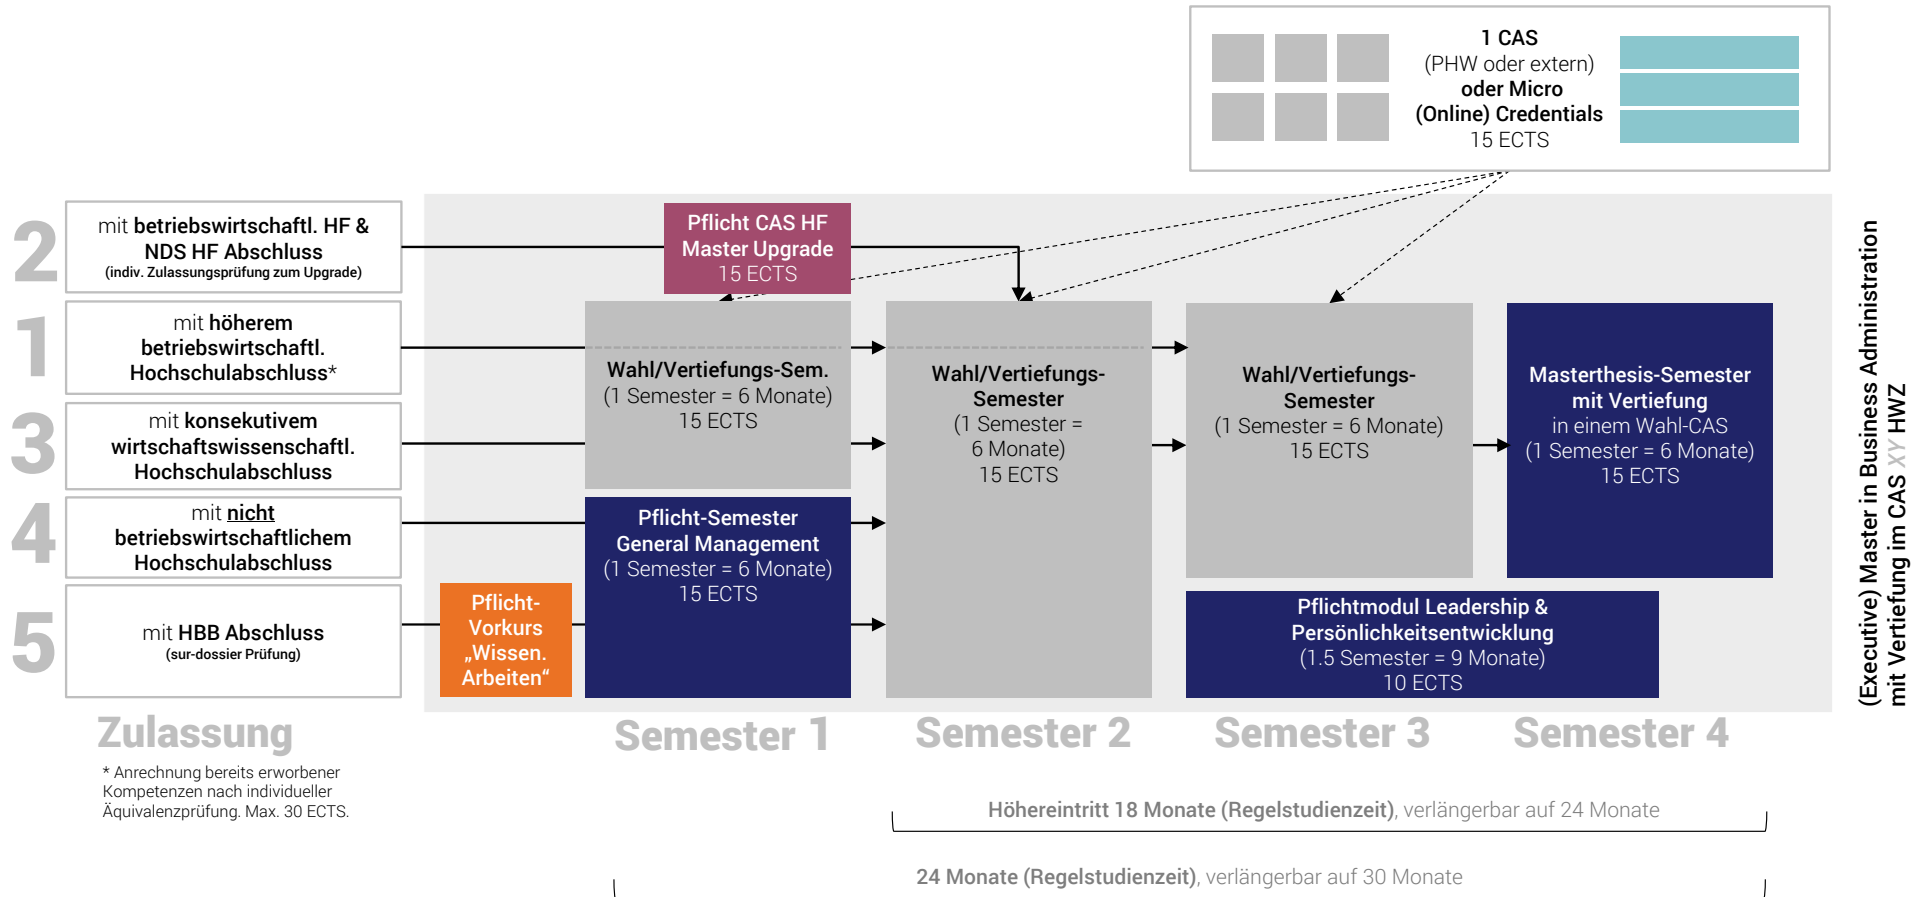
1 CAS
(PHW oder extern)
oder Micro
(Online) Credentials
15 ECTS

2
mit betriebswirtschaftl. HF & NDS HF Abschluss
(indiv. Zulassungsprüfung zum Upgrade)

1
mit höherem betriebswirtschaftl. Hochschulabschluss*

3
mit konsekutivem wirtschaftswissenschaftl. Hochschulabschluss

4
mit nicht betriebswirtschaftlichem Hochschulabschluss

5
mit HBB Abschluss
(sur-dossier Prüfung)

Pflicht CAS HF
Master Upgrade
15 ECTS

Wahl/Vertiefungs-Sem.
(1 Semester = 6 Monate)
15 ECTS

Pflicht-Semester
General Management
(1 Semester = 6 Monate)
15 ECTS

Pflicht-Vorkurs „Wissen. Arbeiten“

Wahl/Vertiefungs-Semester
(1 Semester = 6 Monate)
15 ECTS

Wahl/Vertiefungs-Semester
(1 Semester = 6 Monate)
15 ECTS

Masterthesis-Semester mit Vertiefung
in einem Wahl-CAS
(1 Semester = 6 Monate)
15 ECTS

Pflichtmodul Leadership & Persönlichkeitsentwicklung
(1.5 Semester = 9 Monate)
10 ECTS

(Executive) Master in Business Administration mit Vertiefung im CAS XY HWZ

Zulassung
Semester 1
Semester 2
Semester 3
Semester 4

* Anrechnung bereits erworbener Kompetenzen nach individueller Äquivalenzprüfung. Max. 30 ECTS.

Höhereintritt 18 Monate (Regelstudienzeit), verlängerbar auf 24 Monate

24 Monate (Regelstudienzeit), verlängerbar auf 30 Monate